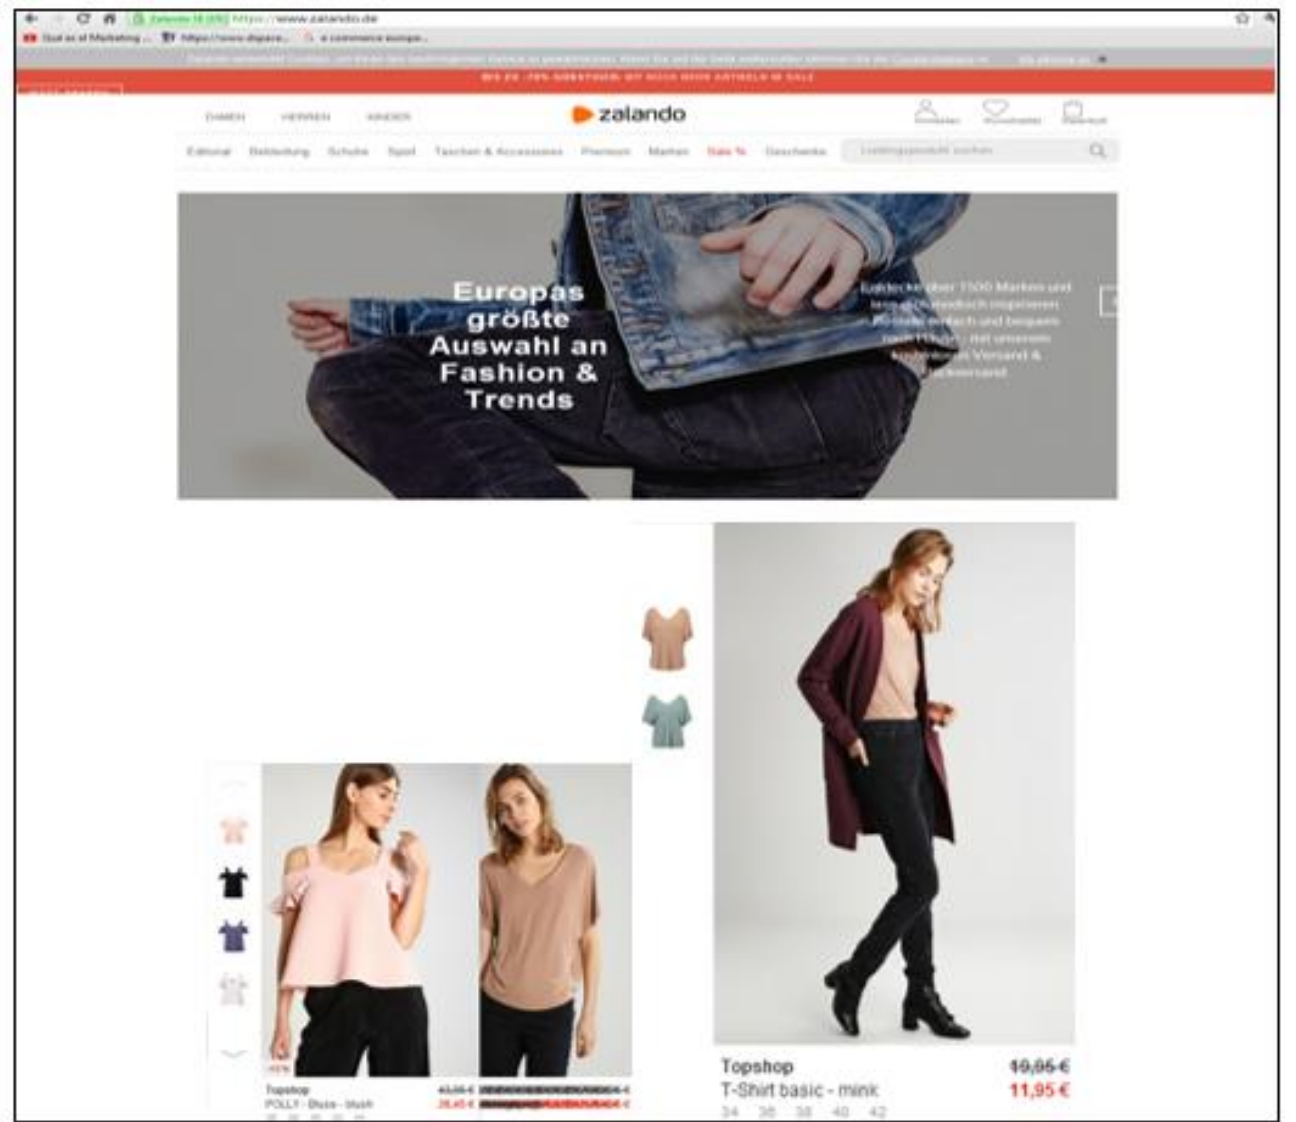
https://www.zalando.de

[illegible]

BIS ZU -70% GEBOTEN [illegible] SALE

DAMEN HERREN KINDER

zalando

Editorial Bekleidung Schuhe Sport Taschen & Accessoires Premium Marken Sale % Geschenke Lieblingsprodukt suchen

Europas größte Auswahl an Fashion & Trends

Entdecke über 1500 Marken und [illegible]

Topshop
POLLY - Bluse - blush

Topshop
T-Shirt basic - mink
19,95 €
11,95 €
34 36 38 40 42